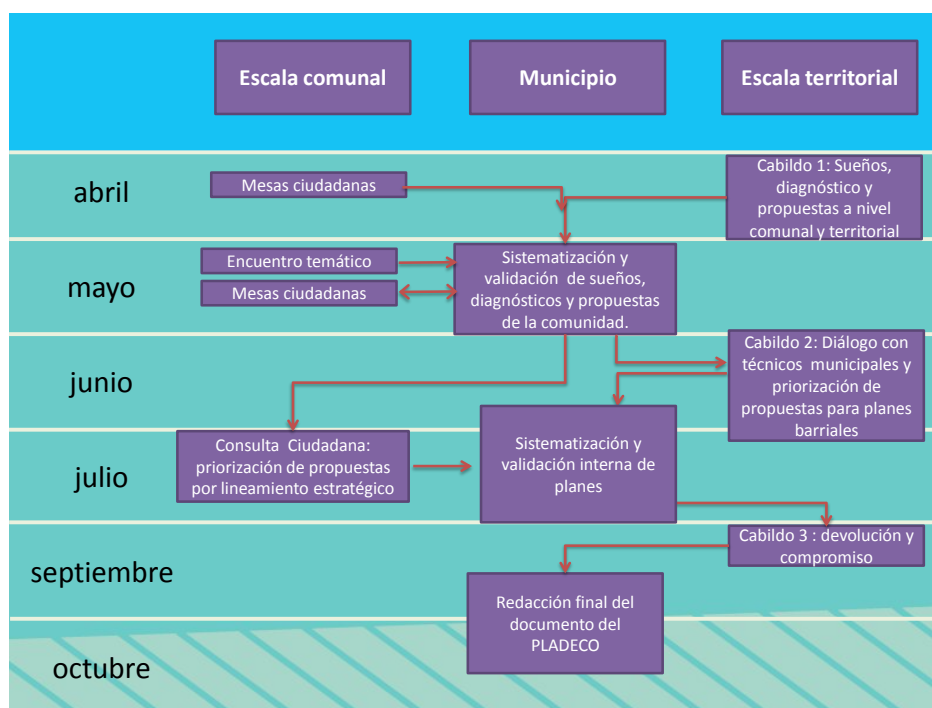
Escala comunal

Municipio

Escala territorial

abril

Mesas ciudadanas

Cabildo 1: Sueños, diagnóstico y propuestas a nivel comunal y territorial

mayo

Encuentro temático

Mesas ciudadanas

Sistematización y validación de sueños, diagnósticos y propuestas de la comunidad.

junio

Cabildo 2: Diálogo con técnicos municipales y priorización de propuestas para planes barriales

julio

Consulta Ciudadana: priorización de propuestas por lineamiento estratégico

Sistematización y validación interna de planes

septiembre

Cabildo 3 : devolución y compromiso

Redacción final del documento del PLADECO

octubre